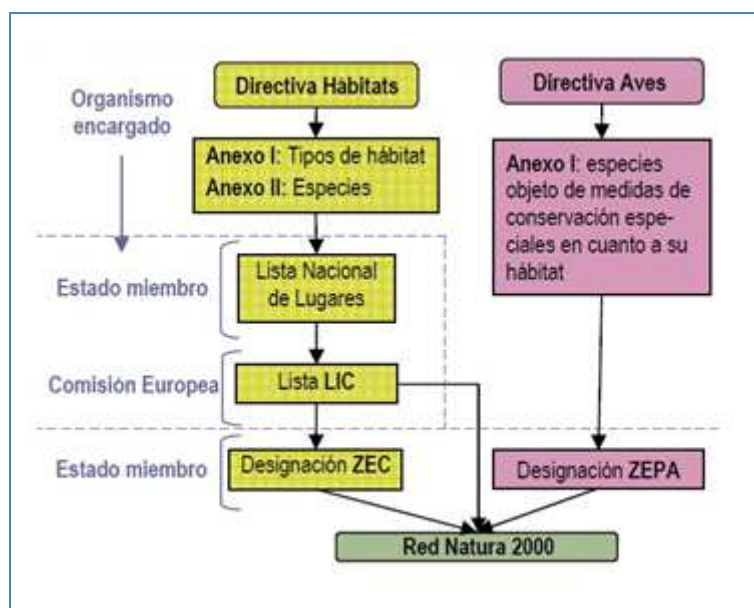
Organismo encargado

Directiva Hábitats

Anexo I: Tipos de hábitat
Anexo II: Especies

Directiva Aves

Anexo I: especies objeto de medidas de conservación especiales en cuanto a su hábitat

Estado miembro

Lista Nacional de Lugares

Comisión Europea

Lista LIC

Estado miembro

Designación ZEC

Designación ZEPA

Red Natura 2000